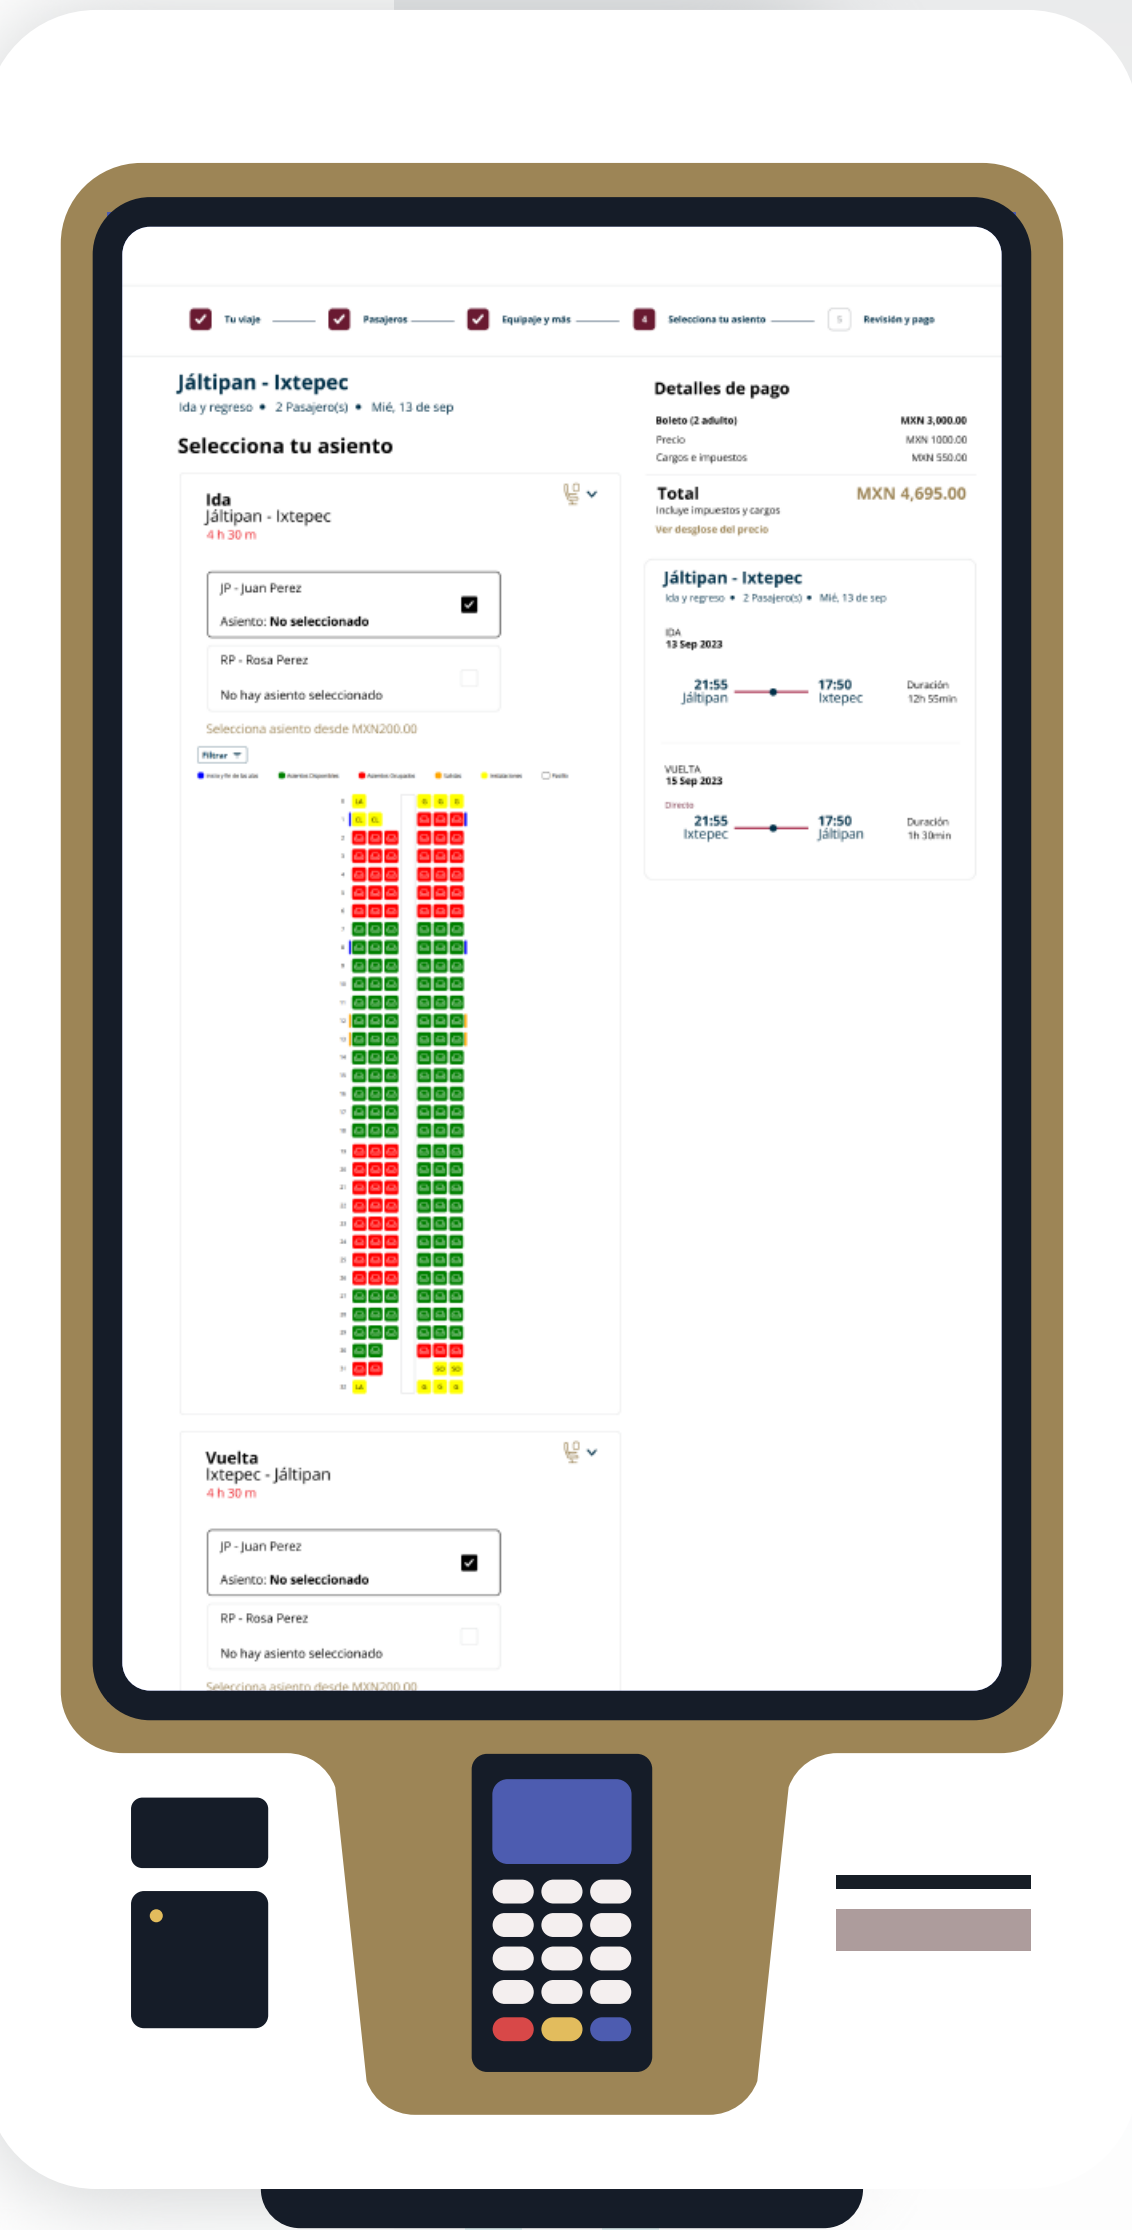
Tu viaje Pasajeros Equipaje y más 4 Selecciona tu asiento 5 Revisión y pago

Jáltipan - Ixtepec
Ida y regreso • 2 Pasajero(s) • Mié, 13 de sep

Selecciona tu asiento

Ida
Jáltipan - Ixtepec
4 h 30 m

JP - Juan Perez
Asiento: No seleccionado

RP - Rosa Perez
No hay asiento seleccionado

Selecciona asiento desde MXN200.00

Filtrar

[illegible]

Vuelta
Ixtepec - Jáltipan
4 h 30 m

JP - Juan Perez
Asiento: No seleccionado

RP - Rosa Perez
No hay asiento seleccionado

Selecciona asiento desde MXN200.00

Detalles de pago

| | |
|---|---|
| Boleto (2 adulto) | MXN 3,000.00 |
| Precio | MXN 1000.00 |
| Cargos e impuestos | MXN 550.00 |

Total MXN 4,695.00
Incluye impuestos y cargos
Ver desglose del precio

Jáltipan - Ixtepec
Ida y regreso • 2 Pasajero(s) • Mié, 13 de sep

IDA
13 Sep 2023
21:55 Jáltipan
17:50 Ixtepec
Duración 12h 55min

VUELTA
15 Sep 2023
Directo
21:55 Ixtepec
17:50 Jáltipan
Duración 1h 30min